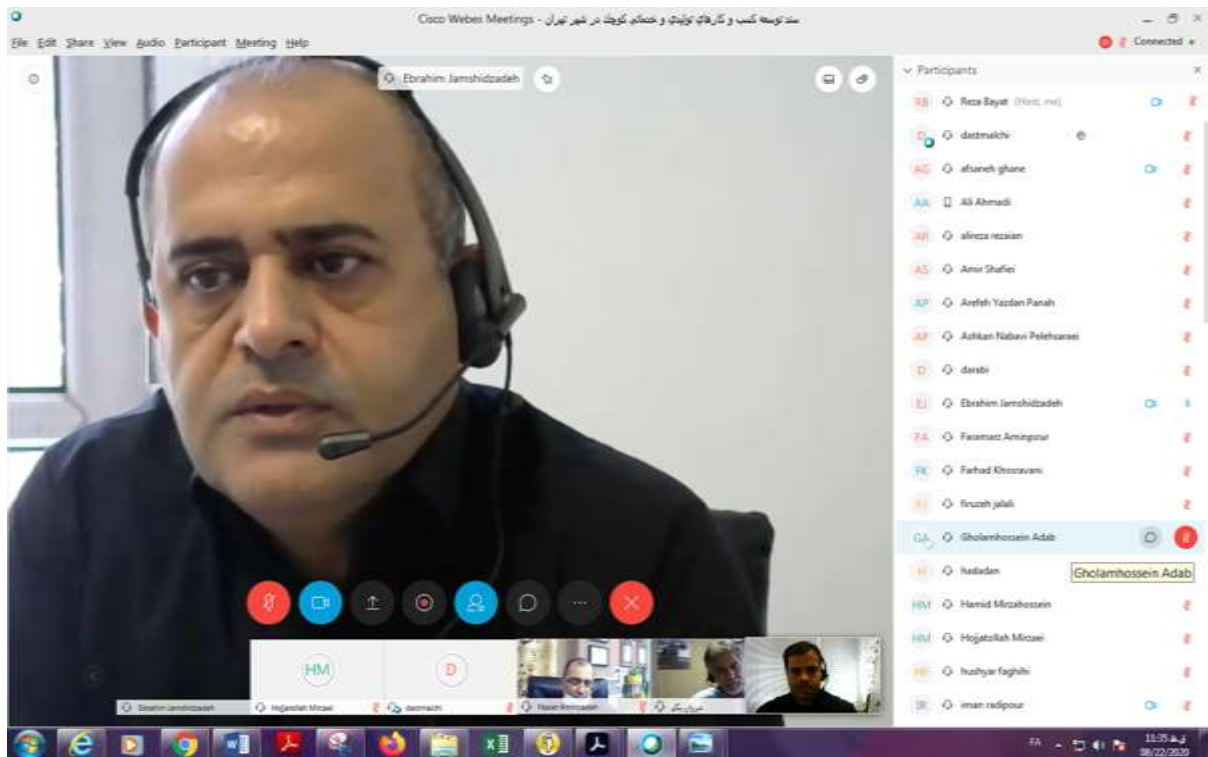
Cisco Webex Meetings - سند توسعه کسب و کارهای تولیدی و خدماتی کوچک در شهر تهران

File Edit Share View Audio Participant Meeting Help

Connected

Ebrahim Jamshidzadeh

Participants

RB Reza Bayat (Host, me)
D dastmalchi
AG afsaneh ghane
AA Ali Ahmadi
AR alireza rezaian
AS Amir Shafiei
AP Arefeh Yazdan Panah
AP Ashkan Nabavi Pelehsaraei
D darabi
EJ Ebrahim Jamshidzadeh
FA Faramarz Amirpour
FK Farhad Khosravani
FJ firuzeh jalali
GA Gholamhossein Adab
H hadadan
Gholamhossein Adab
HM Hamid Mirzahossein
HM Hojjatollah Mirzaei
HF hushyar faghihi
IR iman radipour

HM
D
Ebrahim Jamshidzadeh
Hojjatollah Mirzaei
dastmalchi
Naser Amirzadeh
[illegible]

FA
11:35
08/22/2020